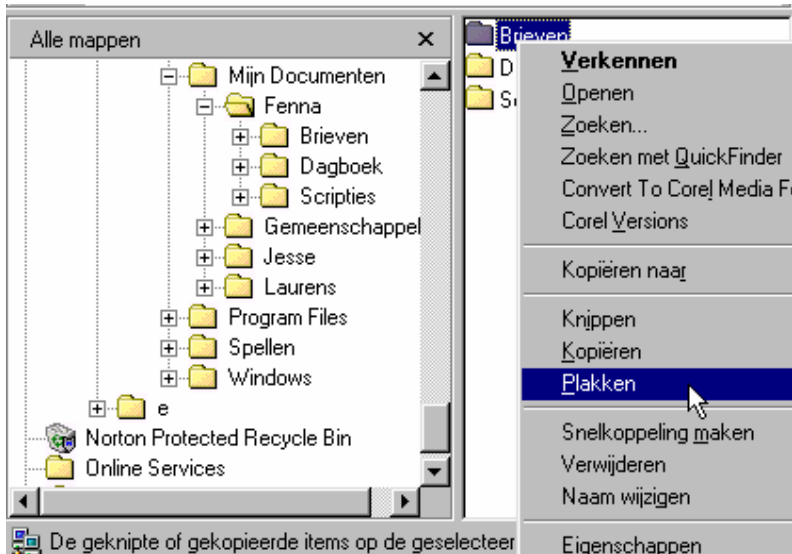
Alle mappen ×

Mijn Documenten
Fenna
Brieven
Dagboek
Scripties
Gemeenschappel
Jesse
Laurens
Program Files
Spellen
Windows
e
Norton Protected Recycle Bin
Online Services

Brieven
D
S

Verkennen
Openen
Zoeken...
Zoeken met QuickFinder
Convert To Corel Media F
Corel Versions
Kopiëren naar
Knippen
Kopiëren
Plakken
Snelkoppeling maken
Verwijderen
Naam wijzigen
Eigenschappen

De geknipte of gekopieerde items op de geselecteer